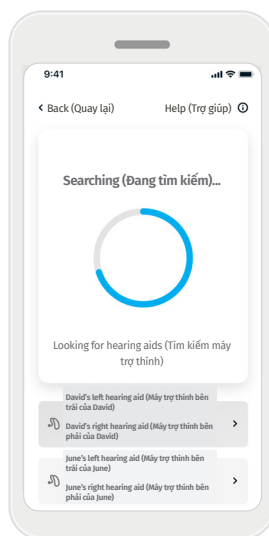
9:41

Back (Quay lại)

Help (Trợ giúp)

Searching (Đang tìm kiếm)...

Looking for hearing aids (Tìm kiếm máy trợ thính)

David's left hearing aid (Máy trợ thính bên trái của David)

David's right hearing aid (Máy trợ thính bên phải của David)

June's left hearing aid (Máy trợ thính bên trái của June)

June's right hearing aid (Máy trợ thính bên phải của June)